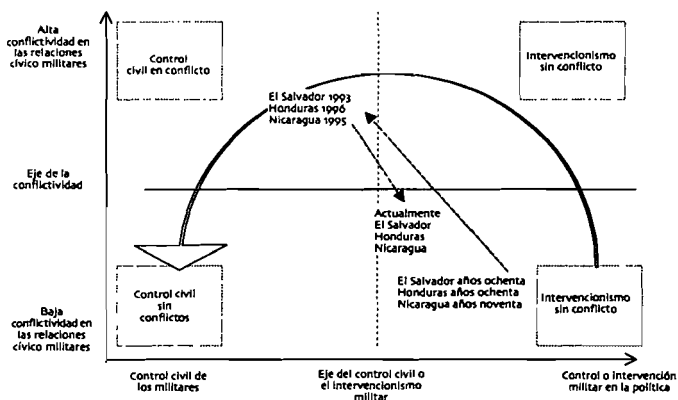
Alta conflictividad en las relaciones cívico militares

Control civil en conflicto

Intervencionismo sin conflicto

El Salvador 1993
Honduras 1996
Nicaragua 1995

Eje de la conflictividad

Actualmente
El Salvador
Honduras
Nicaragua

El Salvador años ochenta
Honduras años ochenta
Nicaragua años noventa

Control civil sin conflictos

Intervencionismo sin conflicto

Baja conflictividad en las relaciones cívico militares

Control civil de los militares

Eje del control civil o el intervencionismo militar

Control o intervención militar en la política